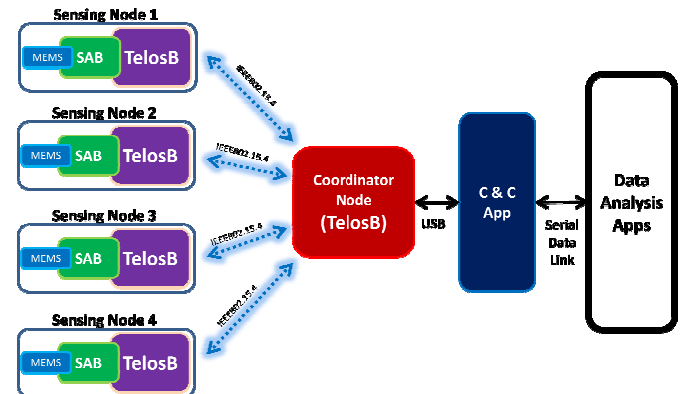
Sensing Node 1

MEMS SAB TelosB

IEEE802.15.4

Sensing Node 2

MEMS SAB TelosB

IEEE802.15.4

Sensing Node 3

MEMS SAB TelosB

IEEE802.15.4

Sensing Node 4

MEMS SAB TelosB

IEEE802.15.4

Coordinator Node (TelosB)

USB

C & C App

Serial Data Link

Data Analysis Apps